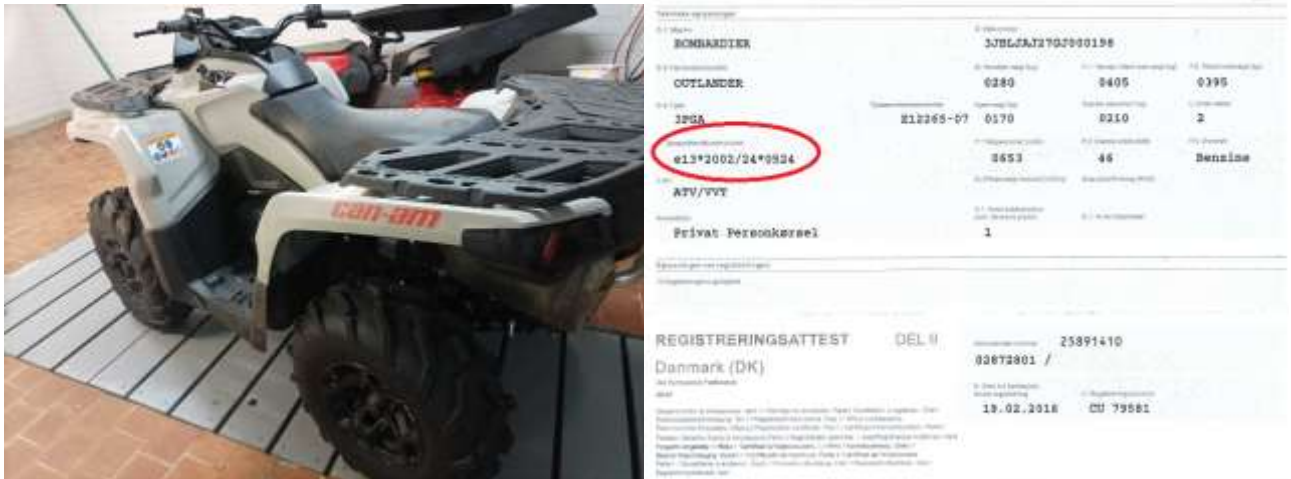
can-am

BOMBARDIER

3JBLJAJ27GJ000198

OUTLANDER

0280

0405

0395

3PGA

E12265-07

0170

0210

2

e13*2002/24*0524

0653

46

Benzine

ATV/VVT

Privat Personkørsel

1

REGISTRERINGSATTEST

DEL II

Danmark (DK)

25891410

02872801 /

19.02.2016

CU 79581